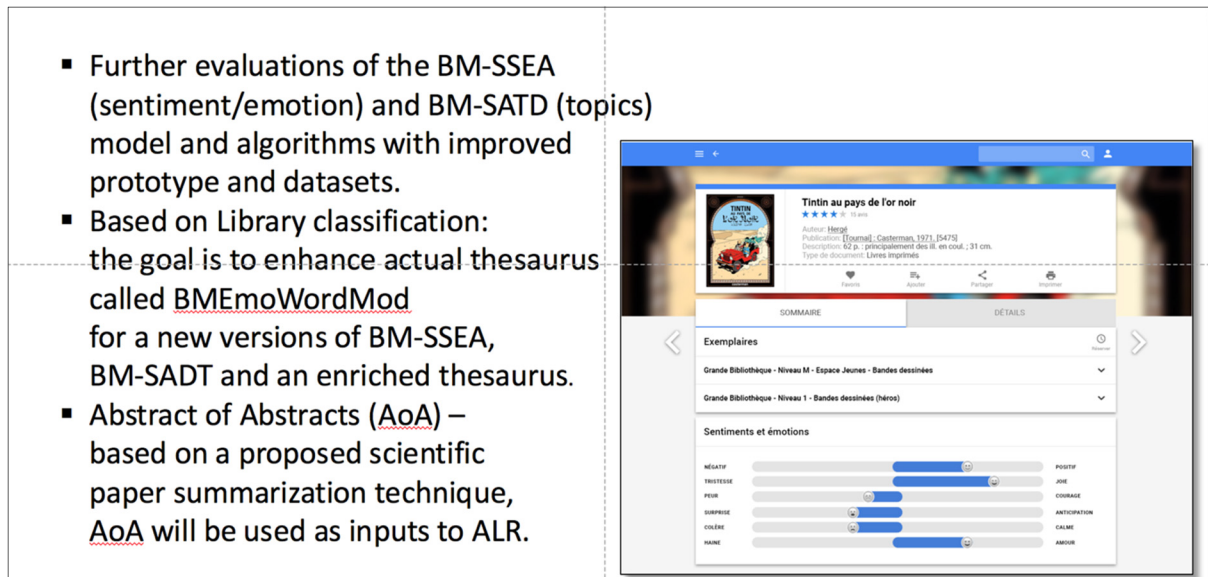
- Further evaluations of the BM-SSEA (sentiment/emotion) and BM-SATD (topics) model and algorithms with improved prototype and datasets.
- Based on Library classification: the goal is to enhance actual thesaurus called BMEmoWordMod for a new versions of BM-SSEA, BM-SADT and an enriched thesaurus.
- Abstract of Abstracts (AoA) – based on a proposed scientific paper summarization technique, AoA will be used as inputs to ALR.

Tintin au pays de l'or noir
15 avis
Auteur: Hergé
Publication: [Tournai] : Casterman, 1971. [5475]
Description: 62 p. : principalement des ill. en coul. ; 31 cm.
Type de document: Livres imprimés
Favoris
Ajouter
Partager
Imprimer
SOMMAIRE
DÉTAILS
Exemplaires
Réserver
Grande Bibliothèque - Niveau M - Espace Jeunes - Bandes dessinées
Grande Bibliothèque - Niveau 1 - Bandes dessinées (héros)
Sentiments et émotions
NÉGATIF
POSITIF
TRISTESSE
JOIE
PEUR
COURAGE
SURPRISE
ANTICIPATION
COLÈRE
CALME
HAINE
AMOUR